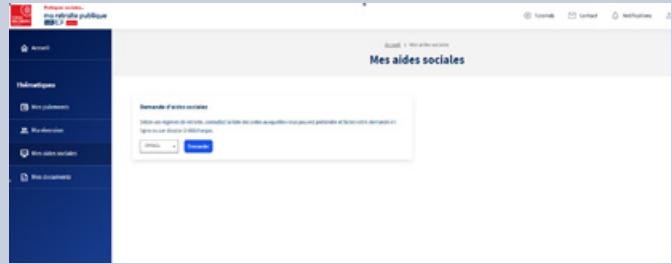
Politiques sociales
ma retraite publique

Tutoriels
Contact
Notifications

Accueil

Thématiques

Mes paiements

Ma pension

Mes aides sociales

Mes documents

Accueil > Mes aides sociales

Mes aides sociales

Demande d'aides sociales

Selon son régime de retraite, consultez la liste des aides auxquelles vous pouvez prétendre et faites votre demande en ligne ou par dossier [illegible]

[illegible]
Demander